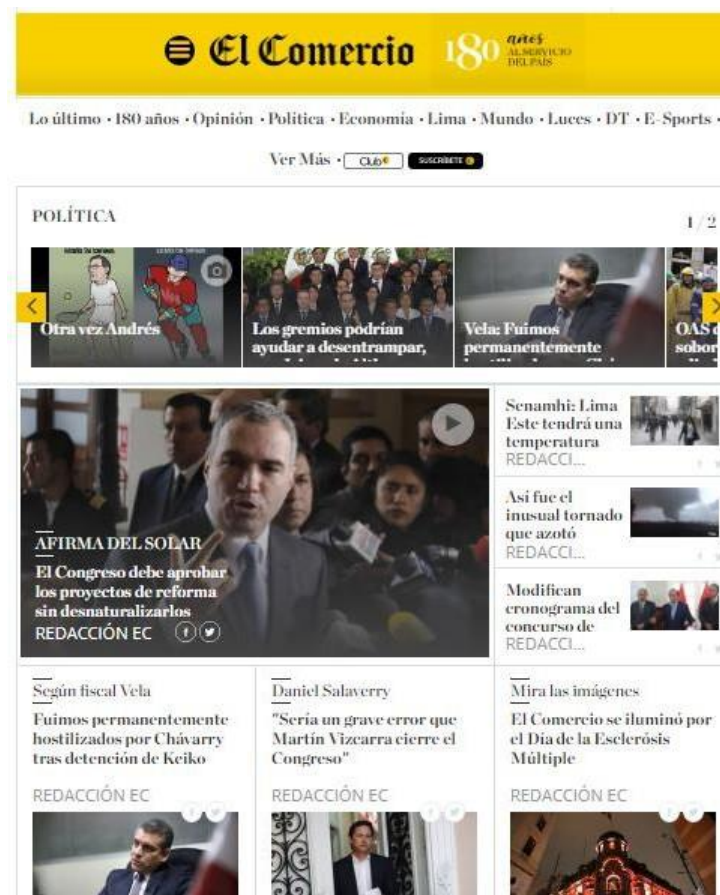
El Comercio 180 años AL SERVICIO DEL PAÍS

Lo último · 180 años · Opinión · Política · Economía · Lima · Mundo · Luces · DT · E-Sports ·

Ver Más · Club · SUSCRÍBETE

POLÍTICA

1 / 2

Otra vez Andrés

Los gremios podrían ayudar a desentrampar, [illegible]

Vela: Fuimos permanentemente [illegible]

OAS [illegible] sobor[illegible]

AFIRMA DEL SOLAR

El Congreso debe aprobar los proyectos de reforma sin desnaturalizarlos

REDACCIÓN EC

Senamhi: Lima Este tendrá una temperatura

REDACCI...

Así fue el inusual tornado que azotó

REDACCI...

Modifican cronograma del concurso de

REDACCI...

Según fiscal Vela

Fuimos permanentemente hostilizados por Chávarry tras detención de Keiko

REDACCIÓN EC

Daniel Salaverry

"Sería un grave error que Martín Vizcarra cierre el Congreso"

REDACCIÓN EC

Mira las imágenes

El Comercio se iluminó por el Día de la Esclerósis Múltiple

REDACCIÓN EC